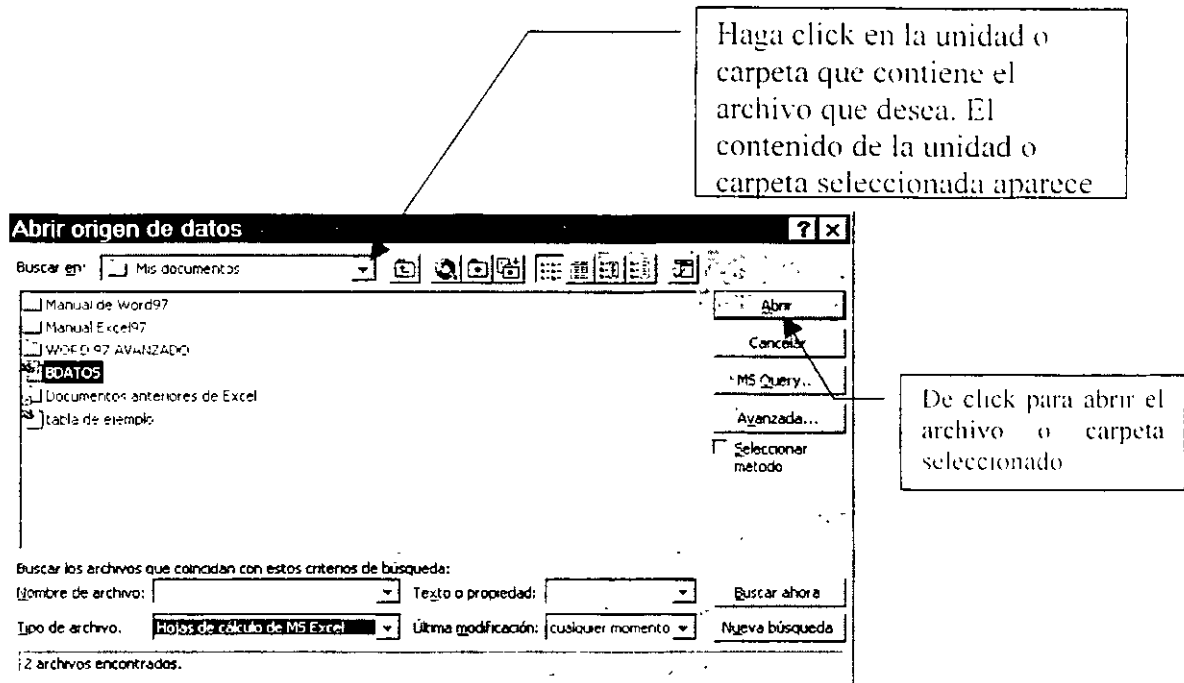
Haga click en la unidad o carpeta que contiene el archivo que desea. El contenido de la unidad o carpeta seleccionada aparece

Abrir origen de datos

Buscar en: Mis documentos

Manual de Word97
Manual Excel97
WORD 97 AVANZADO
BDATOS
Documentos anteriores de Excel
tabla de ejemplo

Abrir
Cancelar
MS Query...
Avanzada...
Seleccionar metodo

De click para abrir el archivo o carpeta seleccionado

Buscar los archivos que coincidan con estos criterios de búsqueda:
Nombre de archivo:
Texto o propiedad:
Buscar ahora
Tipo de archivo.
Hojas de cálculo de MS Excel
Última modificación: cualquier momento
Nueva búsqueda
2 archivos encontrados.